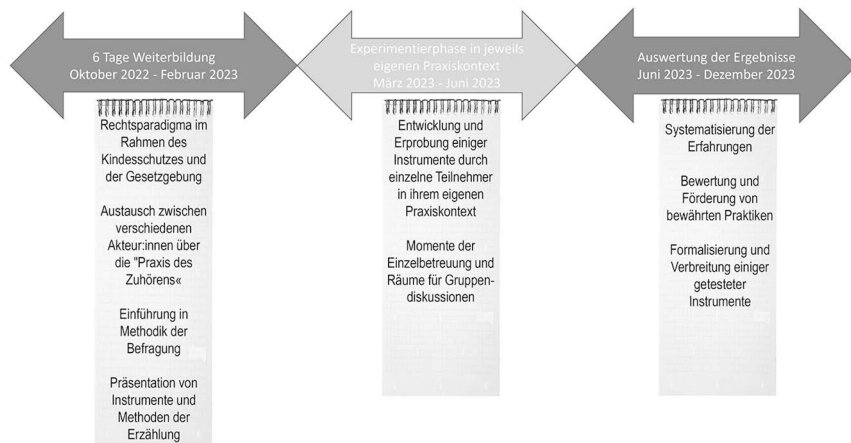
6 Tage Weiterbildung
Oktober 2022 - Februar 2023

Rechtsparadigma im Rahmen des Kindesschutzes und der Gesetzgebung

Austausch zwischen verschiedenen Akteur:innen über die "Praxis des Zuhörens«

Einführung in Methodik der Befragung

Präsentation von Instrumente und Methoden der Erzählung

Experimentierphase in jeweils eigenen Praxiskontext
März 2023 - Juni 2023

Entwicklung und Erprobung einiger Instrumente durch einzelne Teilnehmer in ihrem eigenen Praxiskontext

Momente der Einzelbetreuung und Räume für Gruppendiskussionen

Auswertung der Ergebnisse
Juni 2023 - Dezember 2023

Systematisierung der Erfahrungen

Bewertung und Förderung von bewährten Praktiken

Formalisierung und Verbreitung einiger getesteter Instrumente